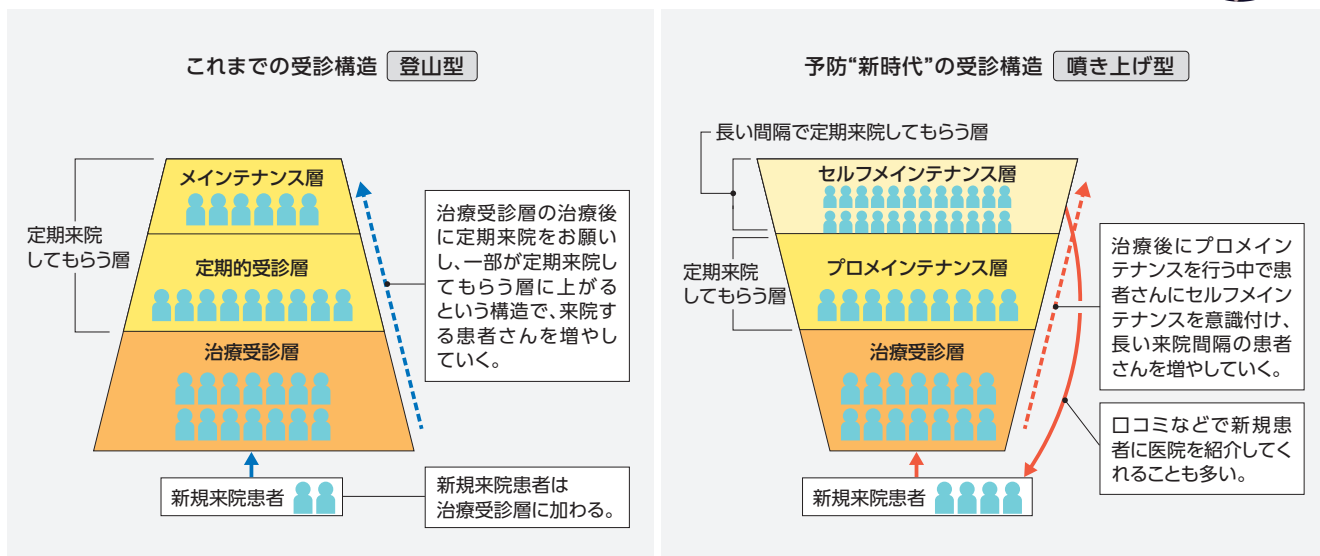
これまでの受診構造 登山型

メインテナンス層

定期的受診層

治療受診層

定期来院してもらう層

治療受診層の治療後に定期来院をお願いし、一部が定期来院してもらう層に上がるという構造で、来院する患者さんを増やしていく。

新規来院患者

新規来院患者は治療受診層に加わる。

予防"新時代"の受診構造 噴き上げ型

長い間隔で定期来院してもらう層

セルフメインテナンス層

プロメインテナンス層

治療受診層

定期来院してもらう層

治療後にプロメインテナンスを行う中で患者さんにセルフメインテナンスを意識付け、長い来院間隔の患者さんを増やしていく。

口コミなどで新規患者に医院を紹介してくれることも多い。

新規来院患者